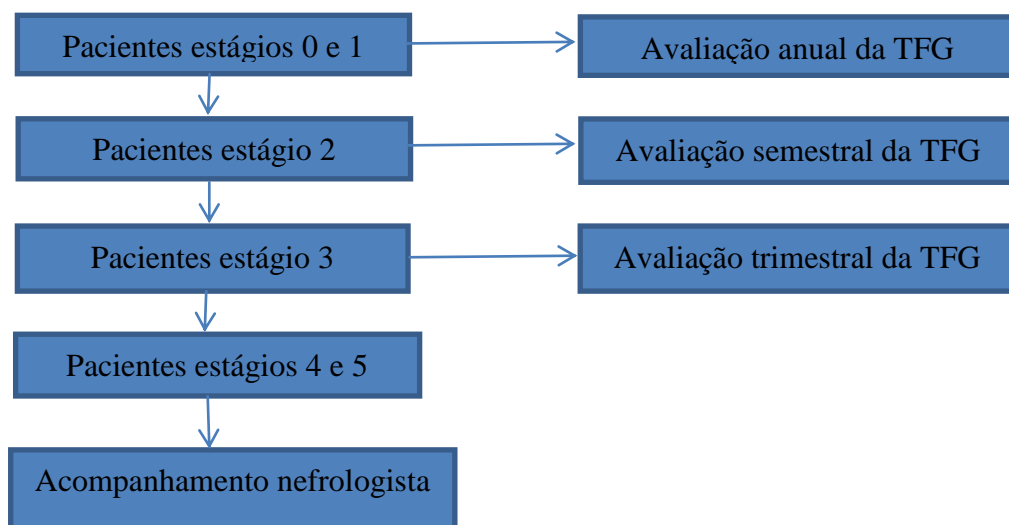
Pacientes estágios 0 e 1

Avaliação anual da TFG

Pacientes estágio 2

Avaliação semestral da TFG

Pacientes estágio 3

Avaliação trimestral da TFG

Pacientes estágios 4 e 5

Acompanhamento nefrologista